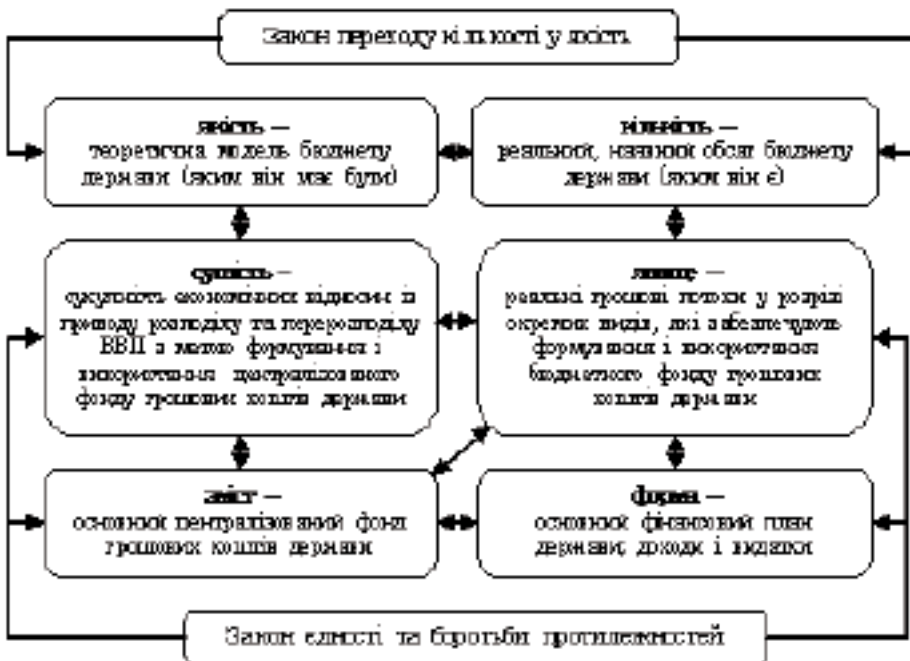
Закон переходу кількості у якість

якість –
теоретична модель бюджету держави (яким він має бути)

кількість –
реальний, наявний обсяг бюджету держави (яким він є)

сутність –
сукупність економічних відносин з приводу розподілу та перерозподілу ВВП з метою формування і використання централізованого фонду грошових коштів держави

явище –
реальні грошові потоки у розрізі окремих видів, які забезпечують формування і використання бюджетного фонду грошових коштів держави

зміст –
основний централізований фонд грошових коштів держави

форма –
основний фінансовий план держави; доходи і видатки

Закон єдності та боротьби протилежностей